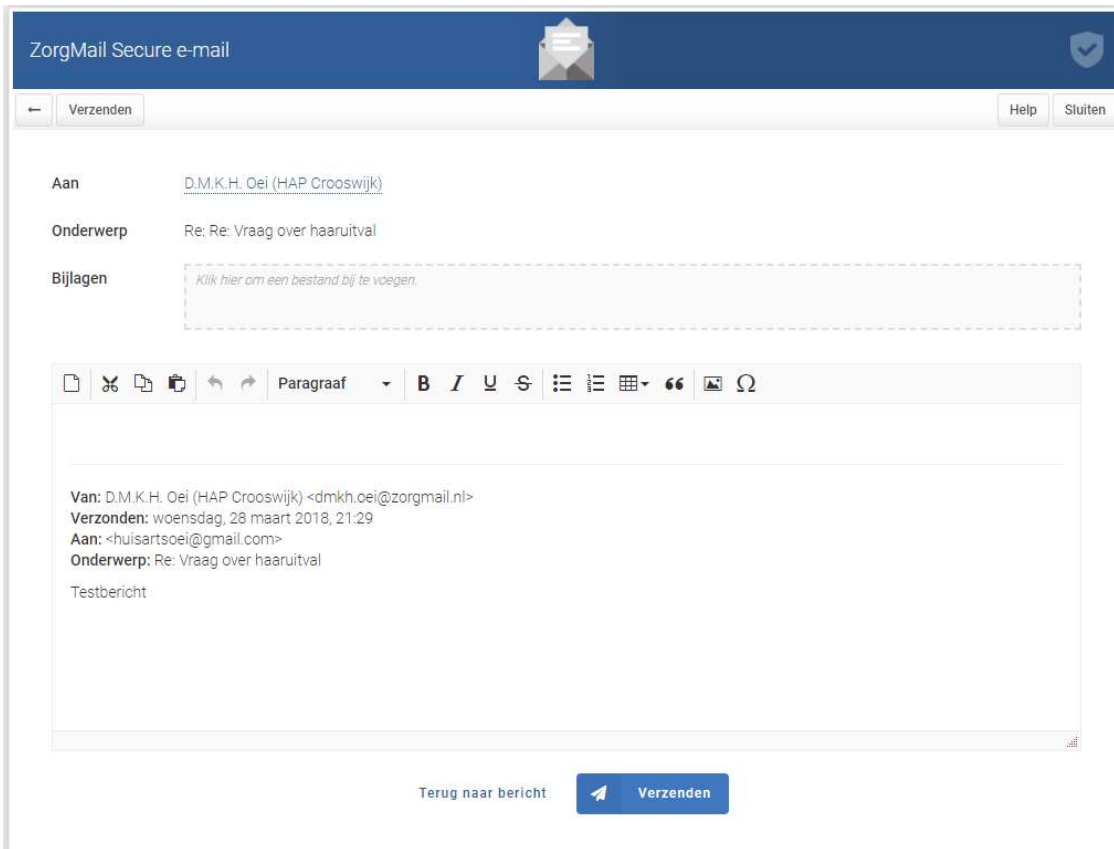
ZorgMail Secure e-mail

← Verzenden

Help Sluiten

Aan D.M.K.H. Oei (HAP Crooswijk)

Onderwerp Re: Re: Vraag over haaruitval

Bijlagen Klik hier om een bestand bij te voegen.

Paragraaf B I U S 66 Ω

Van: D.M.K.H. Oei (HAP Crooswijk) <dmkh.oei@zorgmail.nl>
Verzonden: woensdag, 28 maart 2018, 21:29
Aan: <huisartsoei@gmail.com>
Onderwerp: Re: Vraag over haaruitval

Testbericht

Terug naar bericht Verzenden